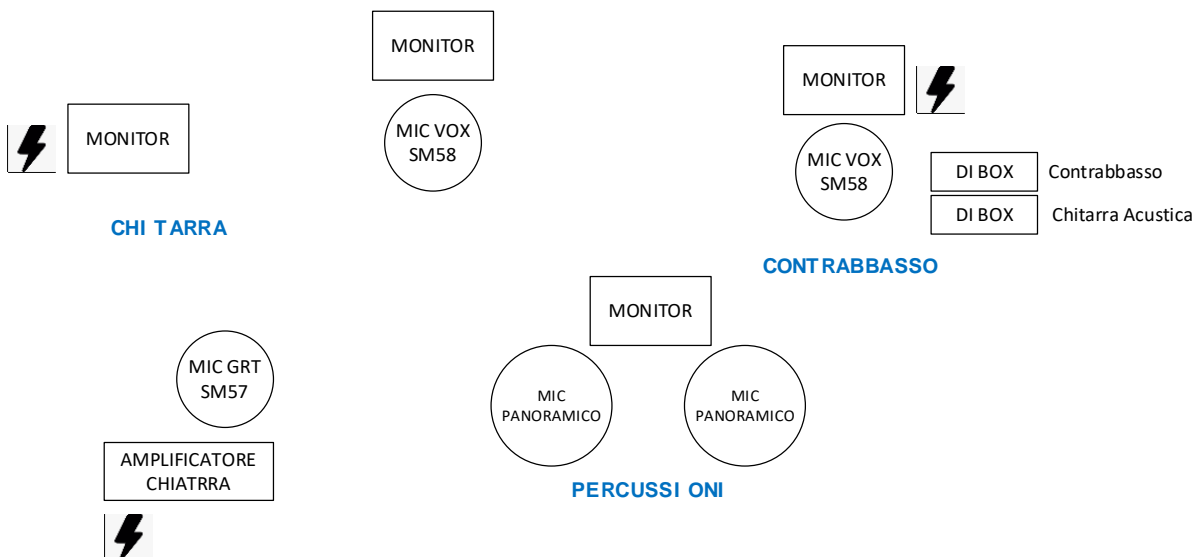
MONITOR

MIC VOX SM58

MONITOR

MIC VOX SM58

DI BOX Contrabbasso

DI BOX Chitarra Acustica

MONITOR

CHI TARRA

CONT RABBASSO

MONITOR

MIC GRT SM57

MIC PANORAMICO

MIC PANORAMICO

AMPLIFICATORE CHIATRRA

PERCUSSI ONI